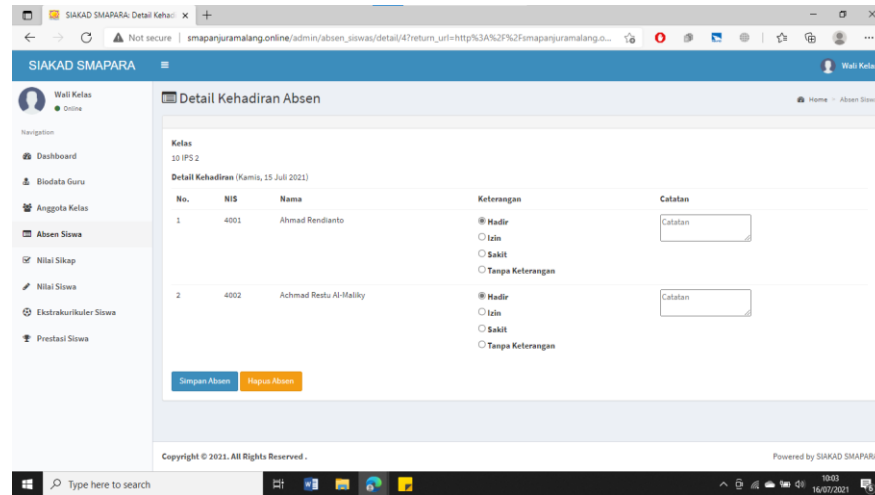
SIAKAD SMAPARA: Detail Kehad ×

Not secure | smapanjuramalang.online/admin/absen_siswas/detail/4?return_url=http%3A%2F%2Fsmapanjuramalang.o...

SIAKAD SMAPARA

Wali Kelas

Wali Kelas
Online

Navigation

Dashboard

Biodata Guru

Anggota Kelas

Absen Siswa

Nilai Sikap

Nilai Siswa

Ekstrakurikuler Siswa

Prestasi Siswa

Detail Kehadiran Absen

Home > Absen Sisw

Kelas
10 IPS 2

Detail Kehadiran (Kamis, 15 Juli 2021)

| No. | NIS | Nama | Keterangan | Catatan |
|---|---|---|---|---|
| 1 | 4001 | Ahmad Rendianto | Hadir / Izin / Sakit / Tanpa Keterangan | Catatan |
| 2 | 4002 | Achmad Restu Al-Maliky | Hadir / Izin / Sakit / Tanpa Keterangan | Catatan |

Simpan Absen Hapus Absen

Copyright © 2021. All Rights Reserved .

Powered by SIAKAD SMAPARA

Type here to search

10:03
16/07/2021